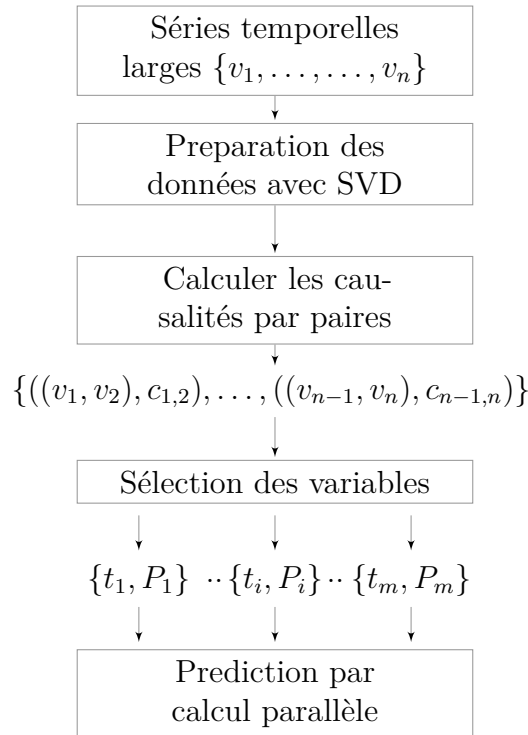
Séries temporelles larges $\{v_1, \ldots, \ldots, v_n\}$

Preparation des données avec SVD

Calculer les causalités par paires

$\{((v_1, v_2), c_{1,2}), \ldots, ((v_{n-1}, v_n), c_{n-1,n})\}$

Sélection des variables

$\{t_1, P_1\} \cdot\cdot \{t_i, P_i\} \cdot\cdot \{t_m, P_m\}$

Prediction par calcul parallèle